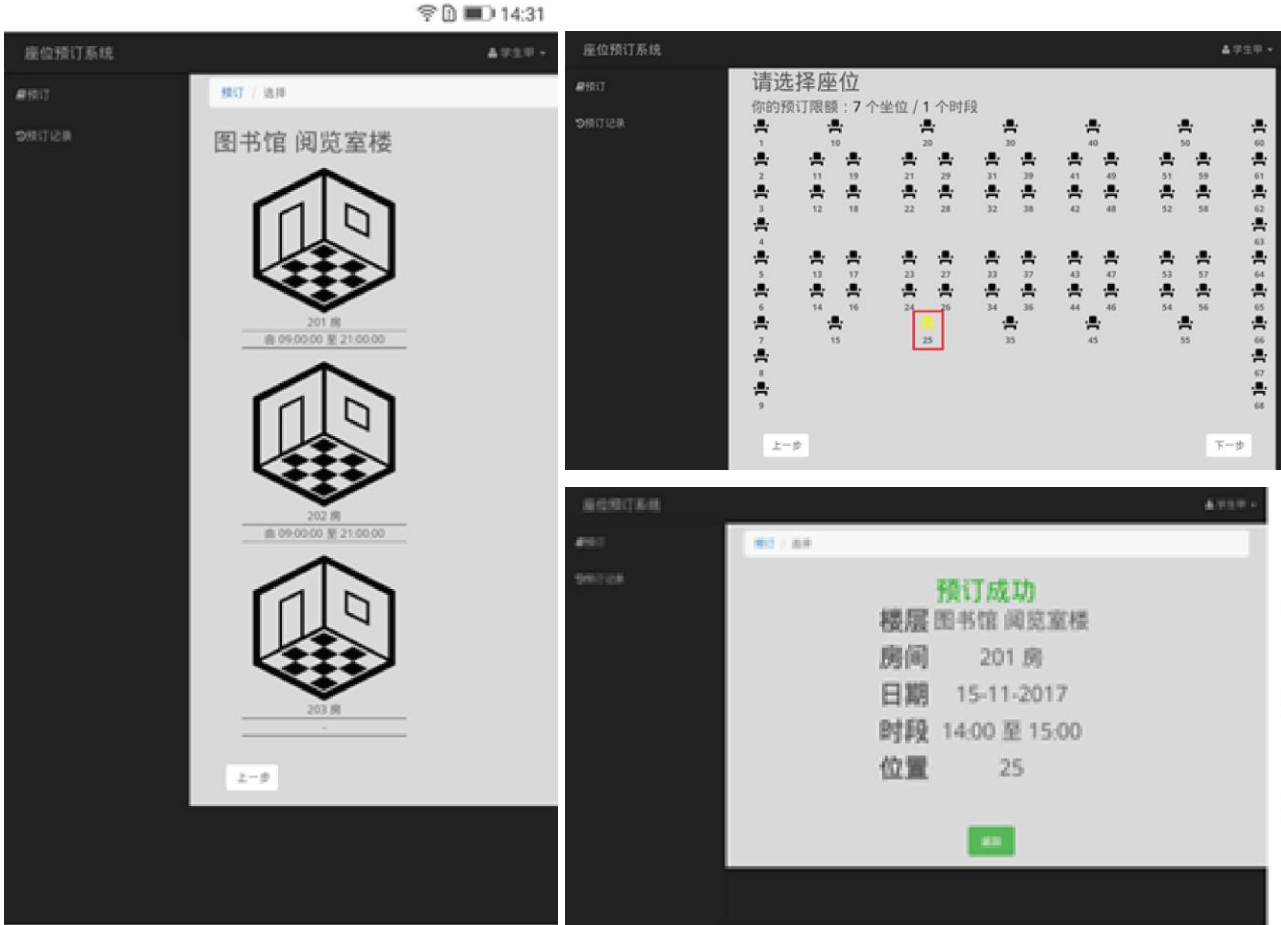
14:31

座位预订系统

学生甲

预订

预订记录

预订 / 选择

图书馆 阅览室楼

201 房

由 09:00:00 至 21:00:00

202 房

由 09:00:00 至 21:00:00

203 房

-

上一步

座位预订系统

学生甲

预订

预订记录

请选择座位

你的预订限额：7 个坐位 / 1 个时段

1 10 20 30 40 50 60
2 11 19 21 29 31 39 41 49 51 59 61
3 12 18 22 28 32 38 42 48 52 58 62
4 63
5 13 17 23 27 33 37 43 47 53 57 64
6 14 16 24 26 34 36 44 46 54 56 65
7 15 25 35 45 55 66
8 67
9 68

上一步

下一步

座位预订系统

学生甲

预订

预订记录

预订 / 选择

预订成功

楼层 图书馆 阅览室楼

房间 201 房

日期 15-11-2017

时段 14:00 至 15:00

位置 25

返回